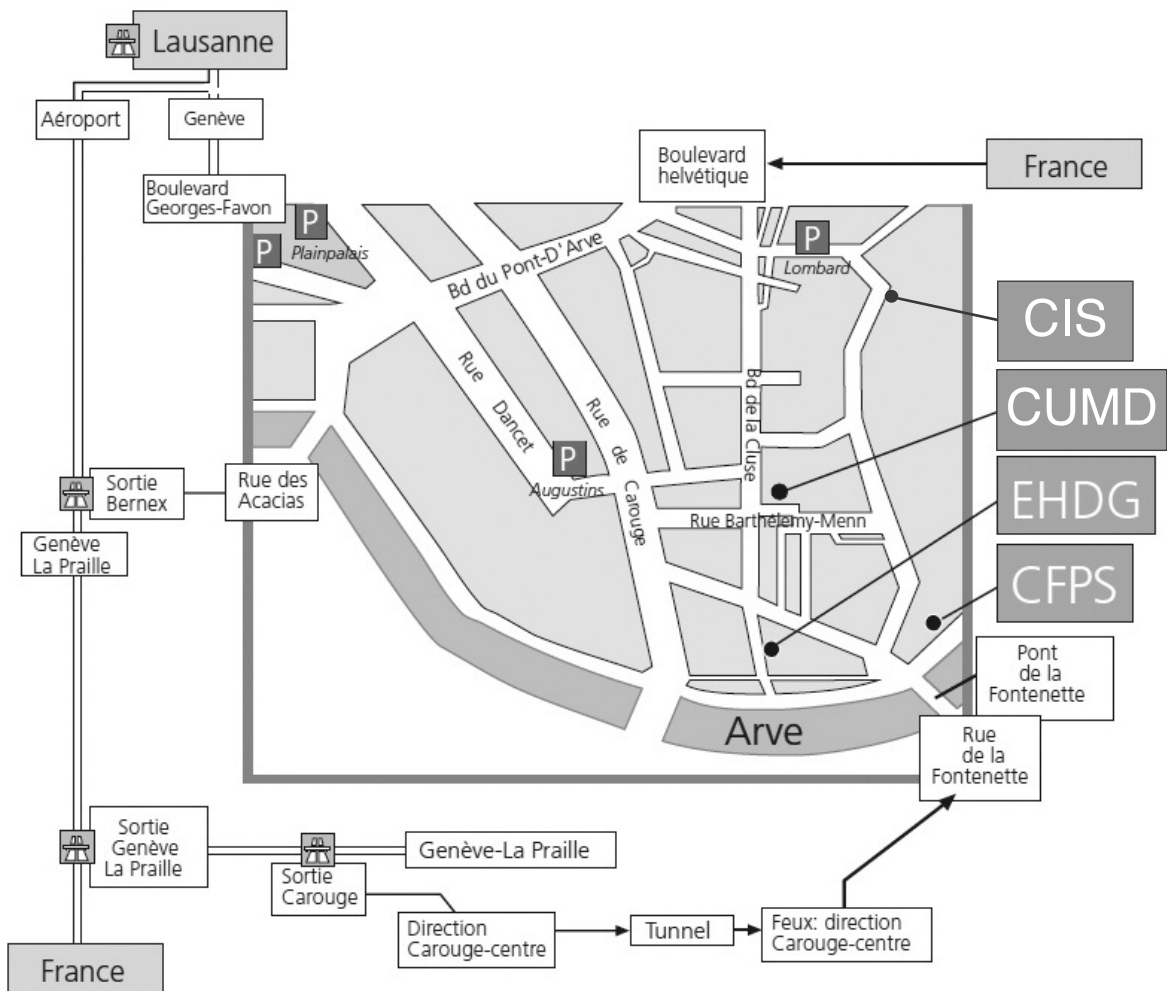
Lausanne

Aéroport

Genève

Boulevard Georges-Favon

Boulevard helvétique

France

P Plainpalais

P

P Lombard

Bd du Pont-D'Arve

CIS

CUMD

EHDG

CFPS

Rue Dancet

Rue de Carouge

Bd de la Cluse

P Augustins

Rue Barthélemy-Menn

Sortie Bernex

Rue des Acacias

Genève La Praille

Pont de la Fontenette

Arve

Rue de la Fontenette

Sortie Genève La Praille

Genève-La Praille

Sortie Carouge

Direction Carouge-centre

Tunnel

Feux: direction Carouge-centre

France